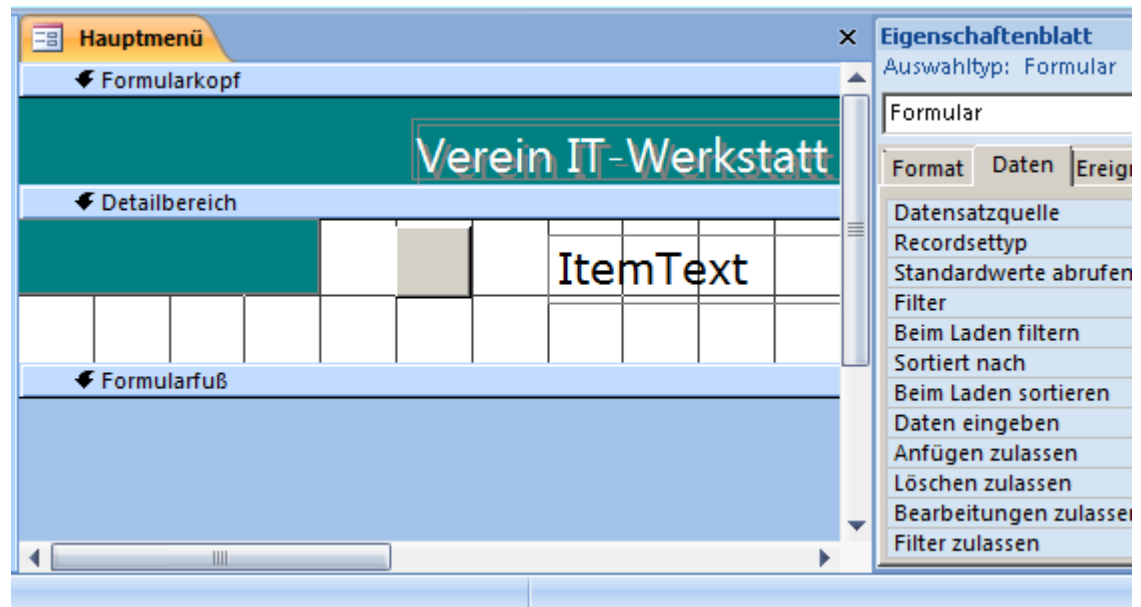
Hauptmenü
×
Formularkopf
Verein IT-Werkstatt
Detailbereich
ItemText
Formularfuß

Eigenschaftenblatt
Auswahltyp: Formular
Formular
Format
Daten
Ereig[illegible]
Datensatzquelle
Recordsettyp
Standardwerte abrufen
Filter
Beim Laden filtern
Sortiert nach
Beim Laden sortieren
Daten eingeben
Anfügen zulassen
Löschen zulassen
Bearbeitungen zulasse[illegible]
Filter zulassen